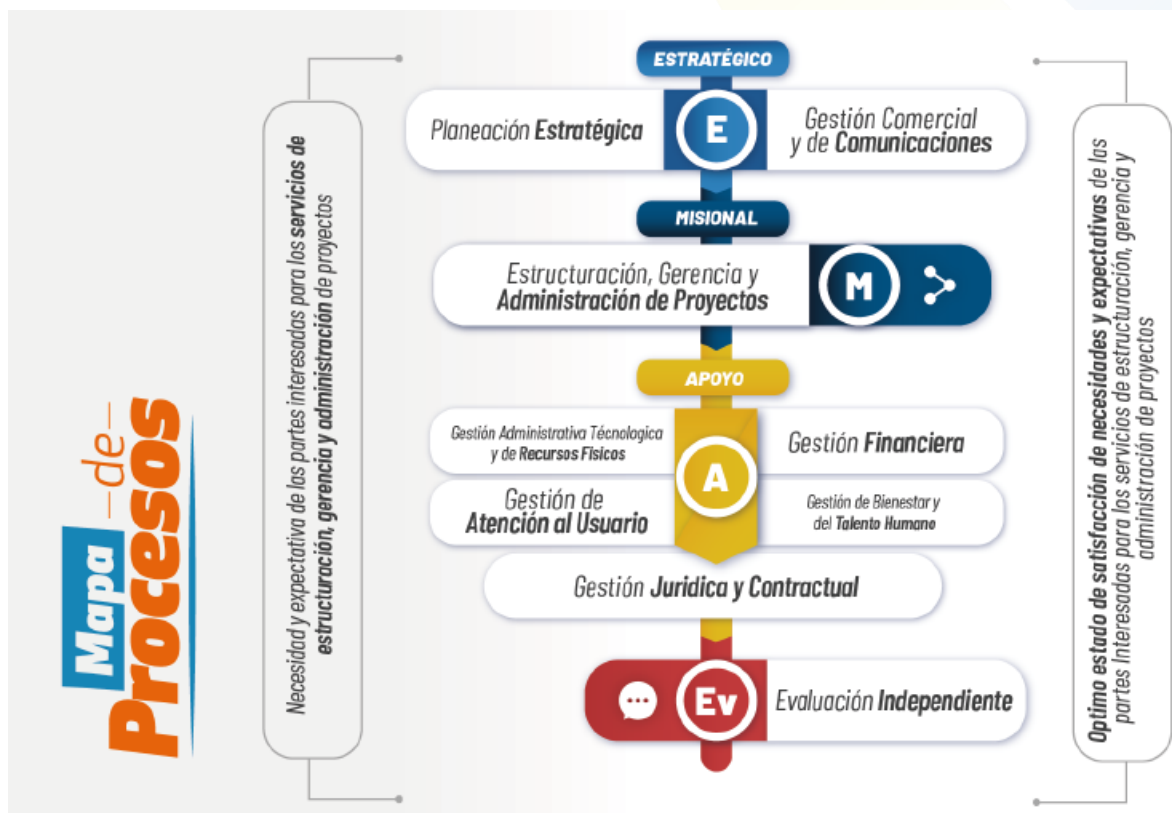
Mapa -de- Procesos

Necesidad y expectativa de las partes interesadas para los servicios de estructuración, gerencia y administración de proyectos

ESTRATÉGICO

Planeación Estratégica

E

Gestión Comercial y de Comunicaciones

MISIONAL

Estructuración, Gerencia y Administración de Proyectos

M

APOYO

Gestión Administrativa Técnologica y de Recursos Físicos

A

Gestión Financiera

Gestión de Atención al Usuario

Gestión de Bienestar y del Talento Humano

Gestión Juridica y Contractual

Ev

Evaluación Independiente

Optimo estado de satisfacción de necesidades y expectativas de las partes Interesadas para los servicios de estructuración, gerencia y administración de proyectos